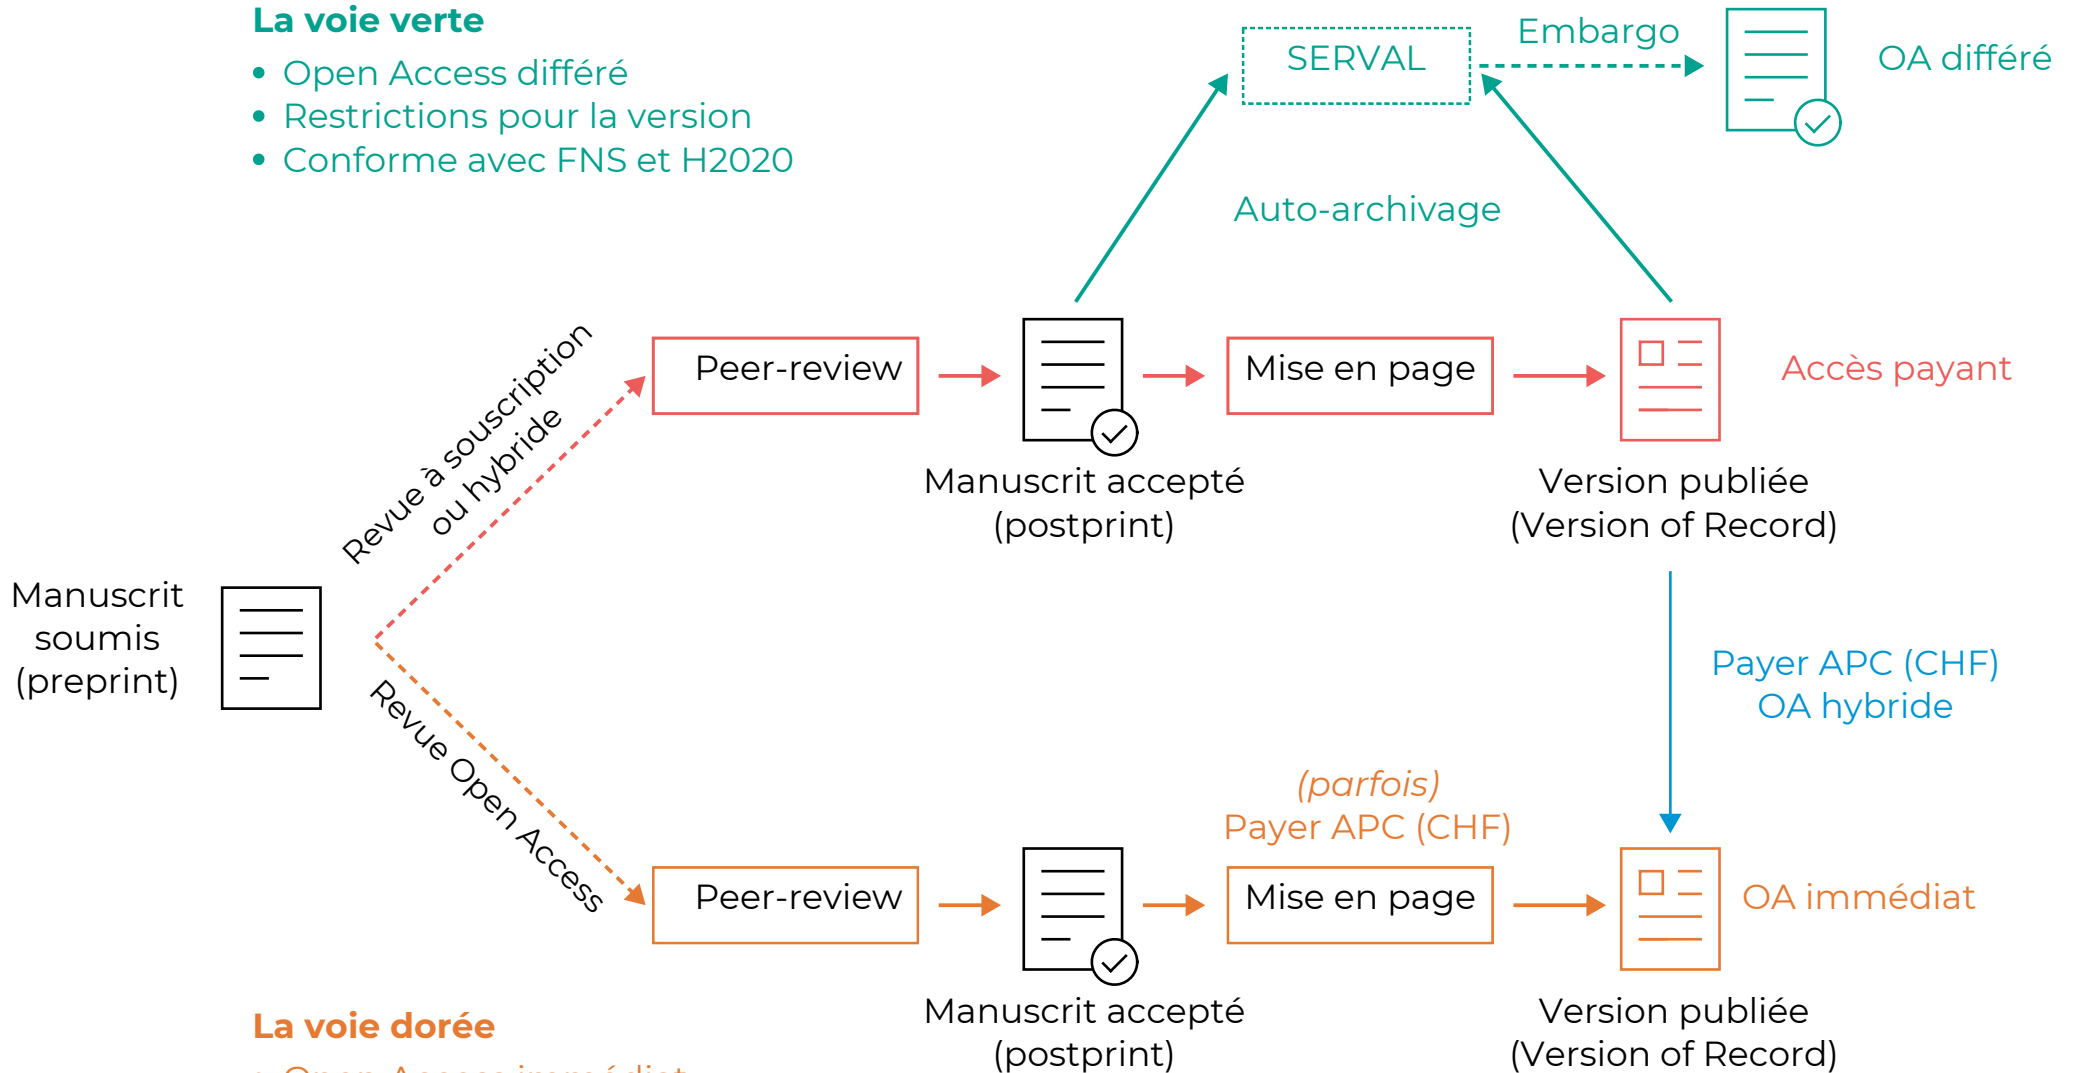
La voie verte
• Open Access différé
• Restrictions pour la version
• Conforme avec FNS et H2020

SERVAL

Embargo

OA différé

Auto-archivage

Revue à souscription ou hybride

Peer-review

Manuscrit accepté (postprint)

Mise en page

Version publiée (Version of Record)

Accès payant

Manuscrit soumis (preprint)

Payer APC (CHF)
OA hybride

Revue Open Access

(parfois)
Payer APC (CHF)

Peer-review

Mise en page

OA immédiat

Manuscrit accepté (postprint)

Version publiée (Version of Record)

La voie dorée
• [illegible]